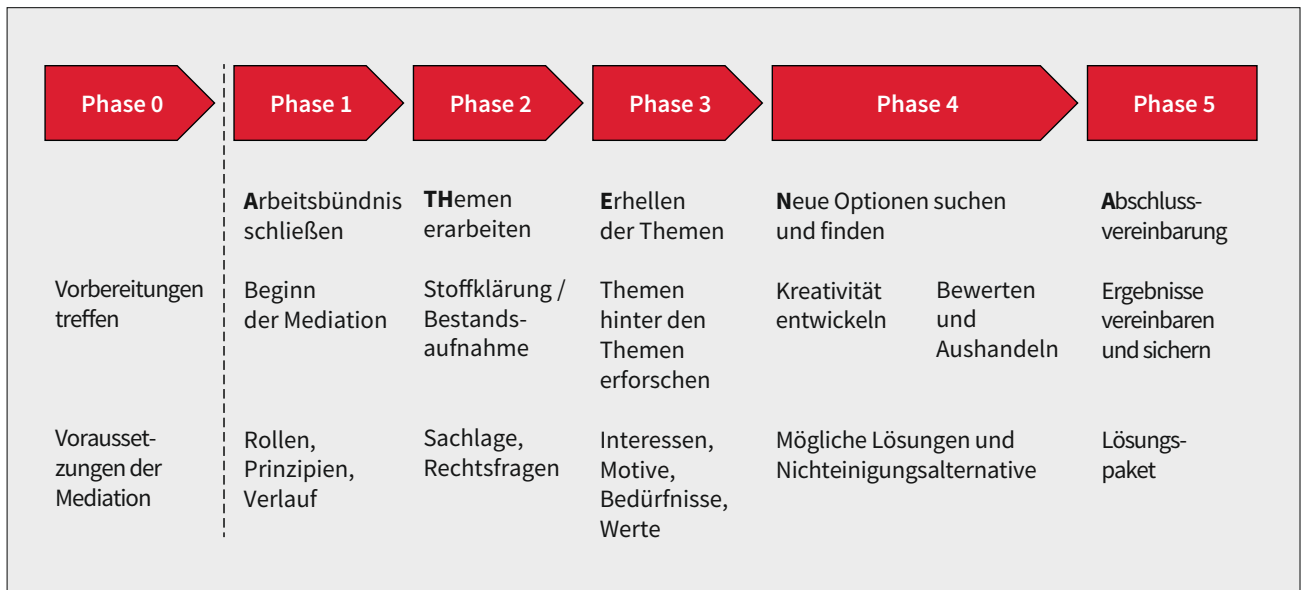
| Phase 0 | Phase 1 | Phase 2 | Phase 3 | Phase 4 | Phase 5 |
|---|---|---|---|---|---|
| | **A**rbeitsbündnis schließen | **TH**emen erarbeiten | **E**rhellen der Themen | **N**eue Optionen suchen und finden | **A**bschlussvereinbarung |
| Vorbereitungen treffen | Beginn der Mediation | Stoffklärung / Bestandsaufnahme | Themen hinter den Themen erforschen | Kreativität entwickeln / Bewerten und Aushandeln | Ergebnisse vereinbaren und sichern |
| Voraussetzungen der Mediation | Rollen, Prinzipien, Verlauf | Sachlage, Rechtsfragen | Interessen, Motive, Bedürfnisse, Werte | Mögliche Lösungen und Nichteinigungsalternative | Lösungspaket |